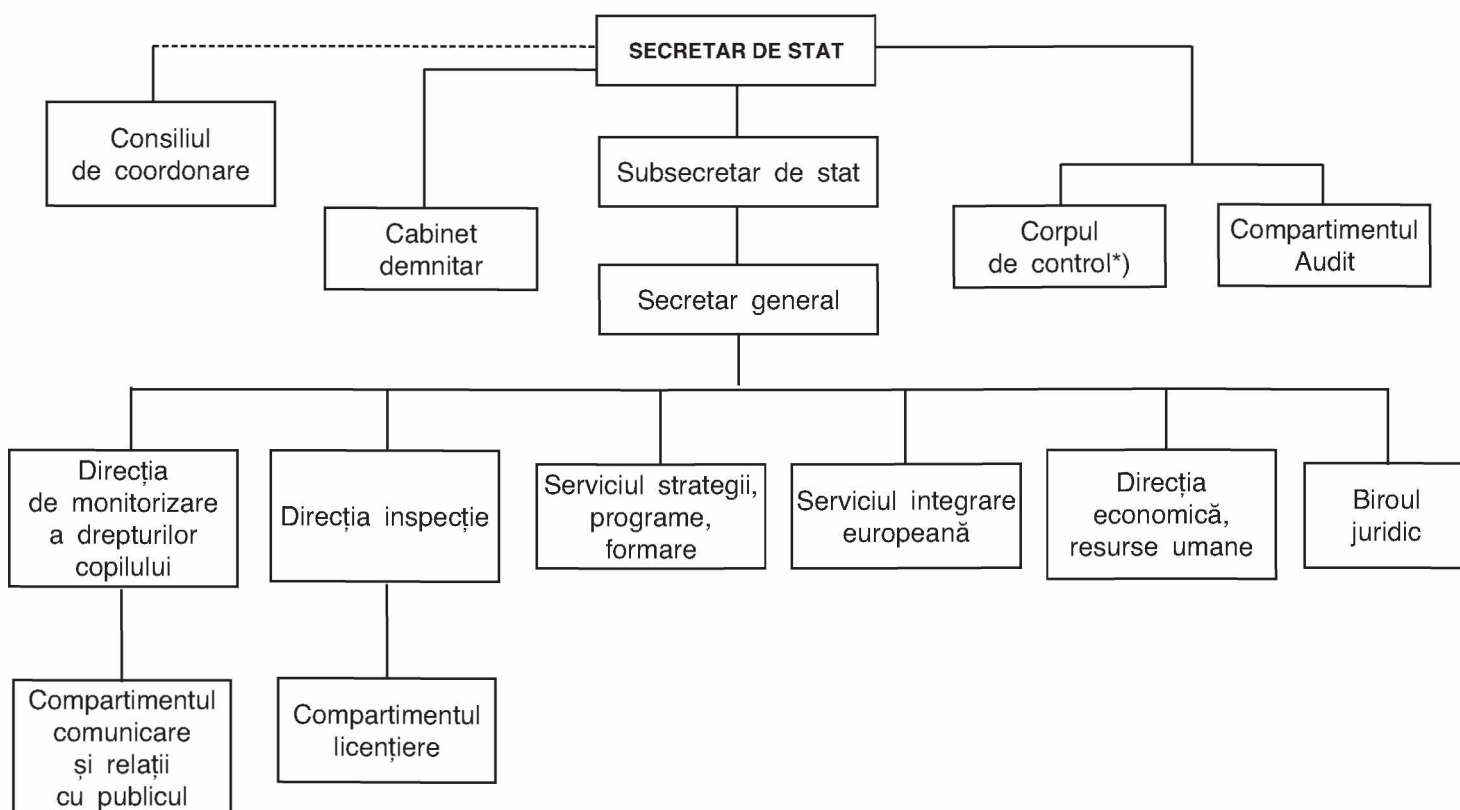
SECRETAR DE STAT

Consiliul de coordonare

Cabinet demnitar

Subsecretar de stat

Corpul de control*)

Compartimentul Audit

Secretar general

Direcția de monitorizare a drepturilor copilului

Direcția inspecție

Serviciul strategii, programe, formare

Serviciul integrare europeană

Direcția economică, resurse umane

Biroul juridic

Compartimentul comunicare și relații cu publicul

Compartimentul licențiere